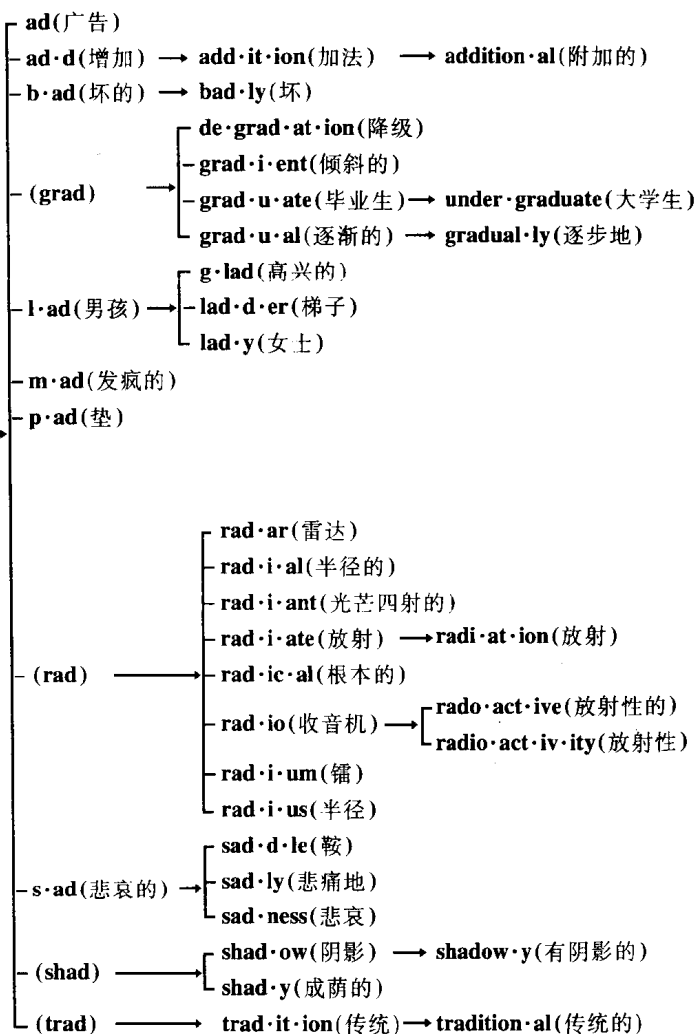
ad(广告)
ad·d(增加) → add·it·ion(加法) → addition·al(附加的)
b·ad(坏的) → bad·ly(坏)
(grad) → de·grad·at·ion(降级)
grad·i·ent(倾斜的)
grad·u·ate(毕业生) → under·graduate(大学生)
grad·u·al(逐渐的) → gradual·ly(逐步地)
l·ad(男孩) → g·lad(高兴的)
lad·d·er(梯子)
lad·y(女士)
m·ad(发疯的)
p·ad(垫)
(rad) → rad·ar(雷达)
rad·i·al(半径的)
rad·i·ant(光芒四射的)
rad·i·ate(放射) → radi·at·ion(放射)
rad·ic·al(根本的)
rad·io(收音机) → rado·act·ive(放射性的)
radio·act·iv·ity(放射性)
rad·i·um(镭)
rad·i·us(半径)
s·ad(悲哀的) → sad·d·le(鞍)
sad·ly(悲痛地)
sad·ness(悲哀)
(shad) → shad·ow(阴影) → shadow·y(有阴影的)
shad·y(成荫的)
(trad) → trad·it·ion(传统) → tradition·al(传统的)